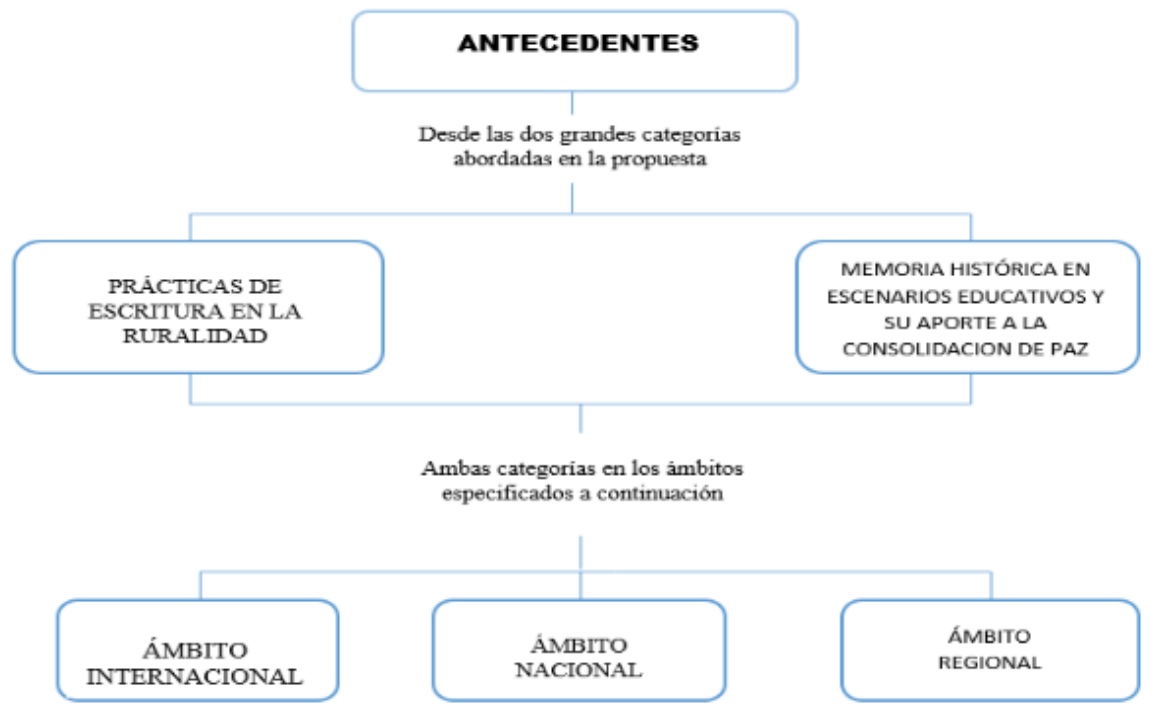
ANTECEDENTES

Desde las dos grandes categorías abordadas en la propuesta

PRÁCTICAS DE ESCRITURA EN LA RURALIDAD

MEMORIA HISTÓRICA EN ESCENARIOS EDUCATIVOS Y SU APORTE A LA CONSOLIDACION DE PAZ

Ambas categorías en los ámbitos especificados a continuación

ÁMBITO INTERNACIONAL

ÁMBITO NACIONAL

ÁMBITO REGIONAL